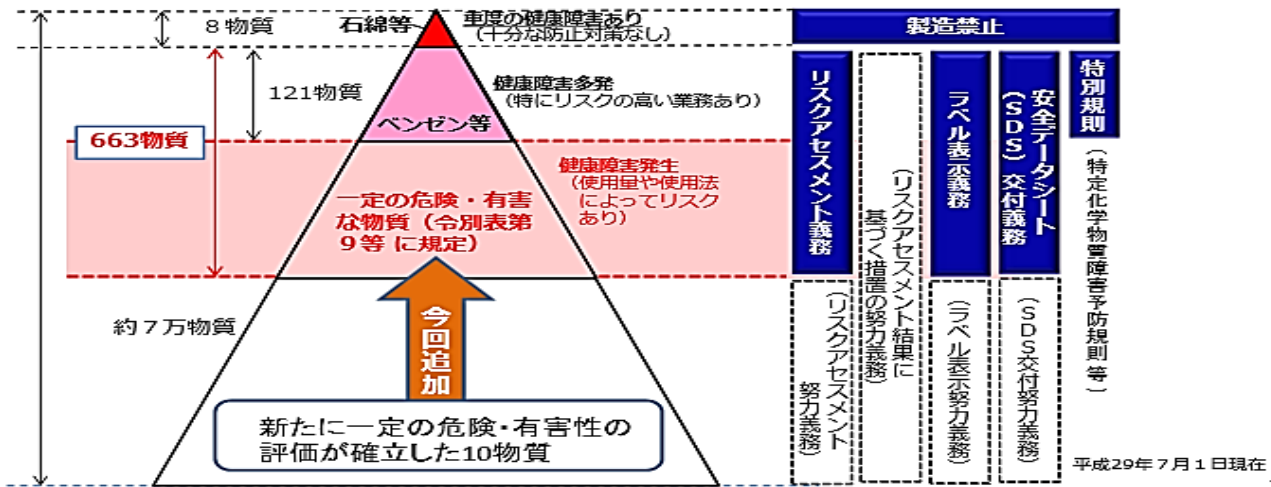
８物質

石綿等

重度の健康障害あり
（十分な防止対策なし）

製造禁止

121物質

ベンゼン等

健康障害多発
（特にリスクの高い業務あり）

663物質

一定の危険・有害な物質（令別表第９等 に規定）

健康障害発生
（使用量や使用法によってリスクあり）

約７万物質

今回追加

新たに一定の危険・有害性の評価が確立した10物質

リスクアセスメント義務

（リスクアセスメント努力義務）

（リスクアセスメント結果に基づく措置の努力義務）

ラベル表示義務

（ラベル表示努力義務）

安全データシート（ＳＤＳ）交付義務

（ＳＤＳ交付努力義務）

特別規則

（特定化学物質障害予防規則 等）

平成29年７月１日現在